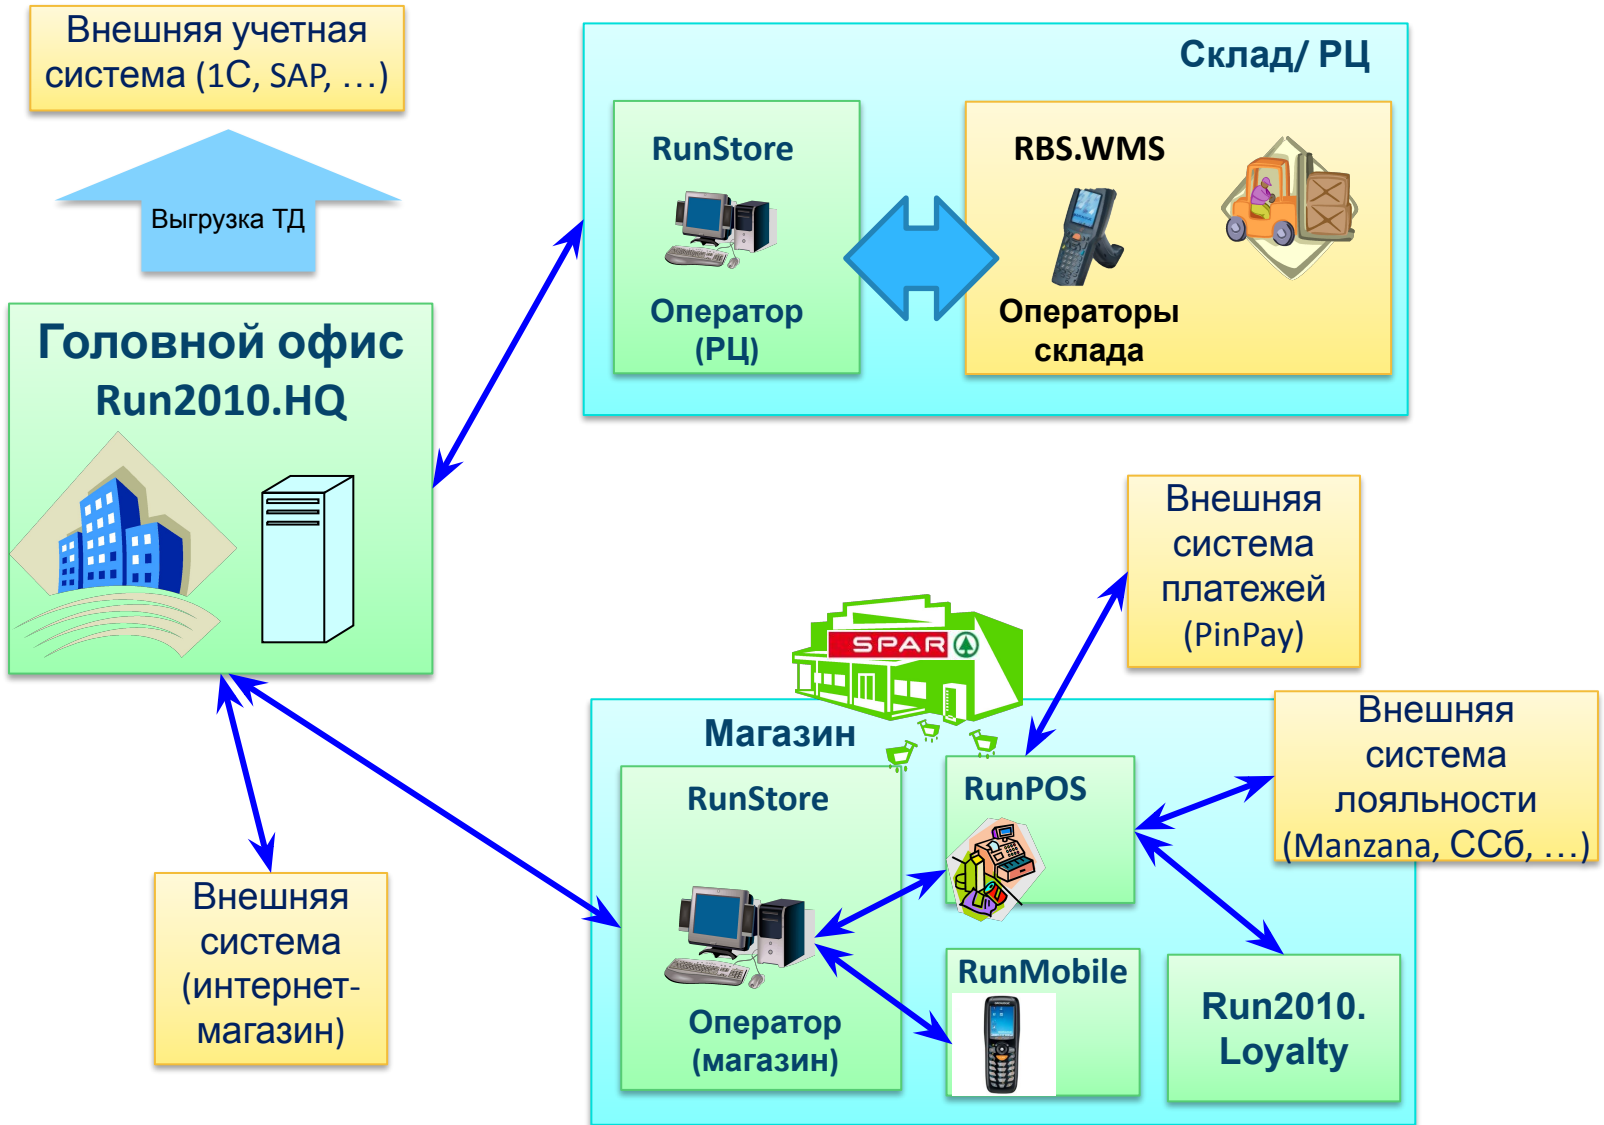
Внешняя учетная система (1С, SAP, …)

Выгрузка ТД

Склад/ РЦ

RunStore

Оператор (РЦ)

RBS.WMS

Операторы склада

Головной офис Run2010.HQ

Внешняя система платежей (PinPay)

SPAR

Магазин

RunStore

Оператор (магазин)

RunPOS

Внешняя система лояльности (Manzana, ССб, …)

RunMobile

Run2010. Loyalty

Внешняя система (интернет-магазин)